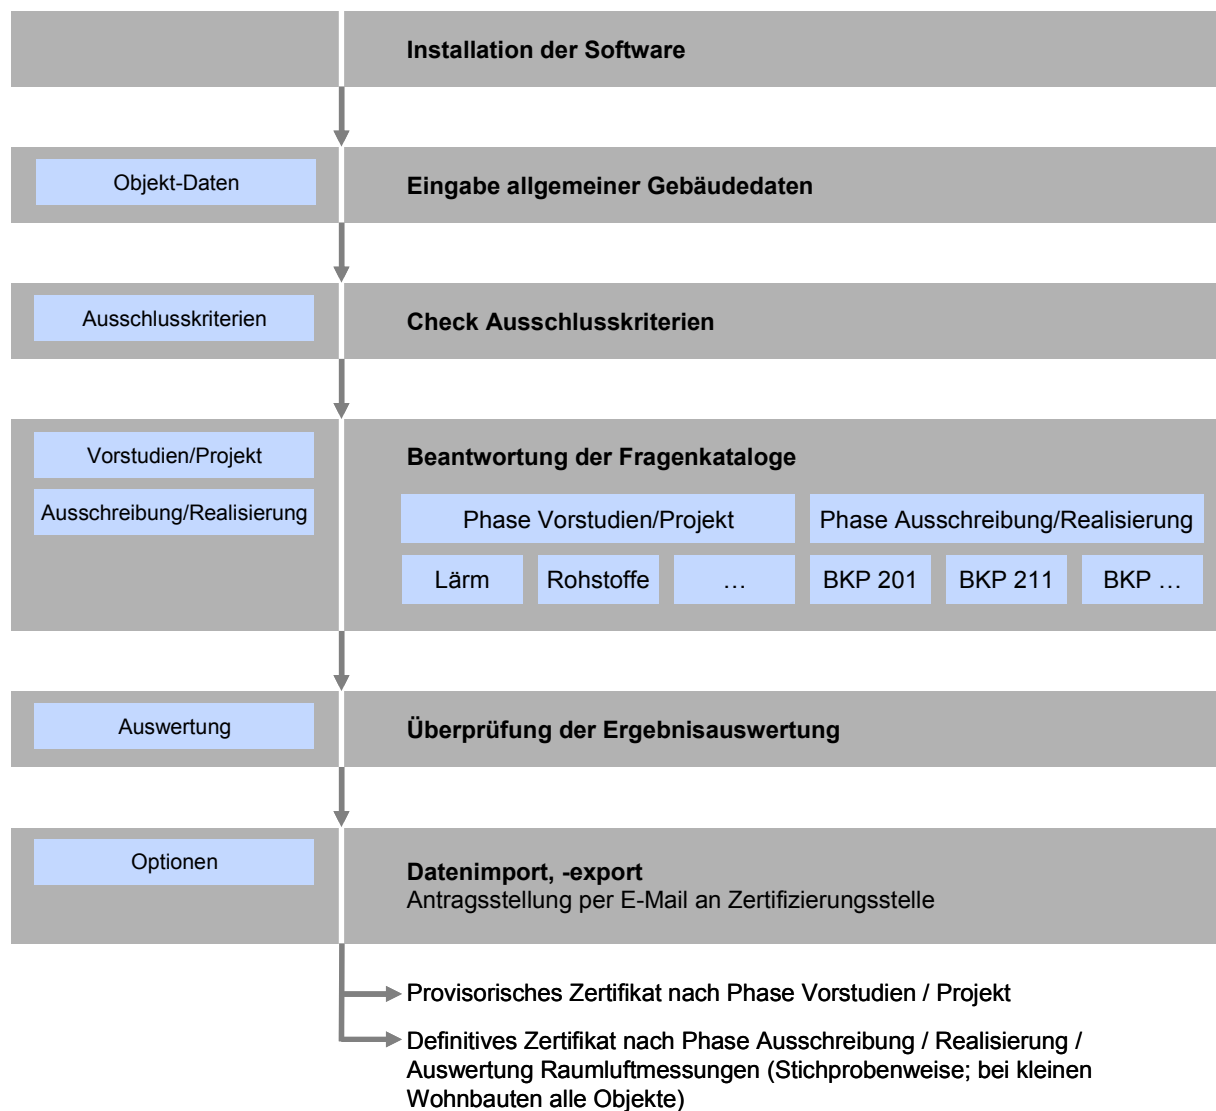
Installation der Software

Objekt-Daten

Eingabe allgemeiner Gebäudedaten

Ausschlusskriterien

Check Ausschlusskriterien

Vorstudien/Projekt

Ausschreibung/Realisierung

Beantwortung der Fragenkataloge

Phase Vorstudien/Projekt

Phase Ausschreibung/Realisierung

Lärm

Rohstoffe

…

BKP 201

BKP 211

BKP …

Auswertung

Überprüfung der Ergebnisauswertung

Optionen

Datenimport, -export
Antragsstellung per E-Mail an Zertifizierungsstelle

Provisorisches Zertifikat nach Phase Vorstudien / Projekt

Definitives Zertifikat nach Phase Ausschreibung / Realisierung / Auswertung Raumluftmessungen (Stichprobenweise; bei kleinen Wohnbauten alle Objekte)